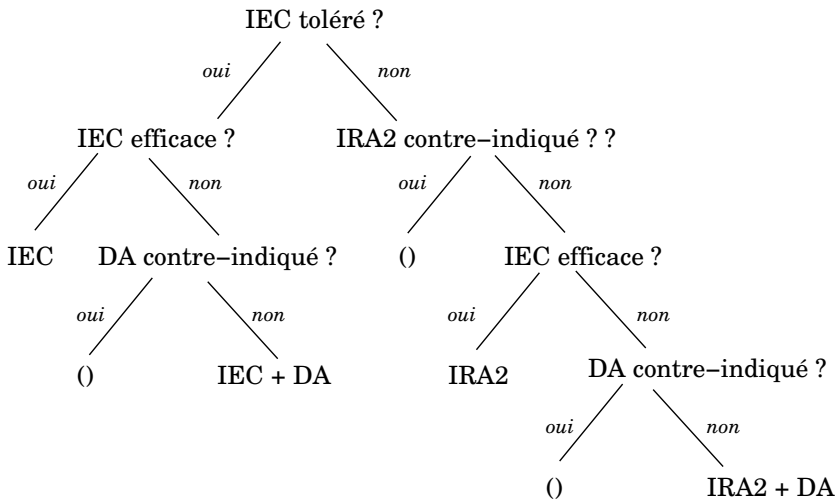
IEC toléré ?

oui

non

IEC efficace ?

IRA2 contre–indiqué ? ?

oui

non

oui

non

IEC

DA contre–indiqué ?

()

IEC efficace ?

oui

non

oui

non

()

IEC + DA

IRA2

DA contre–indiqué ?

oui

non

()

IRA2 + DA